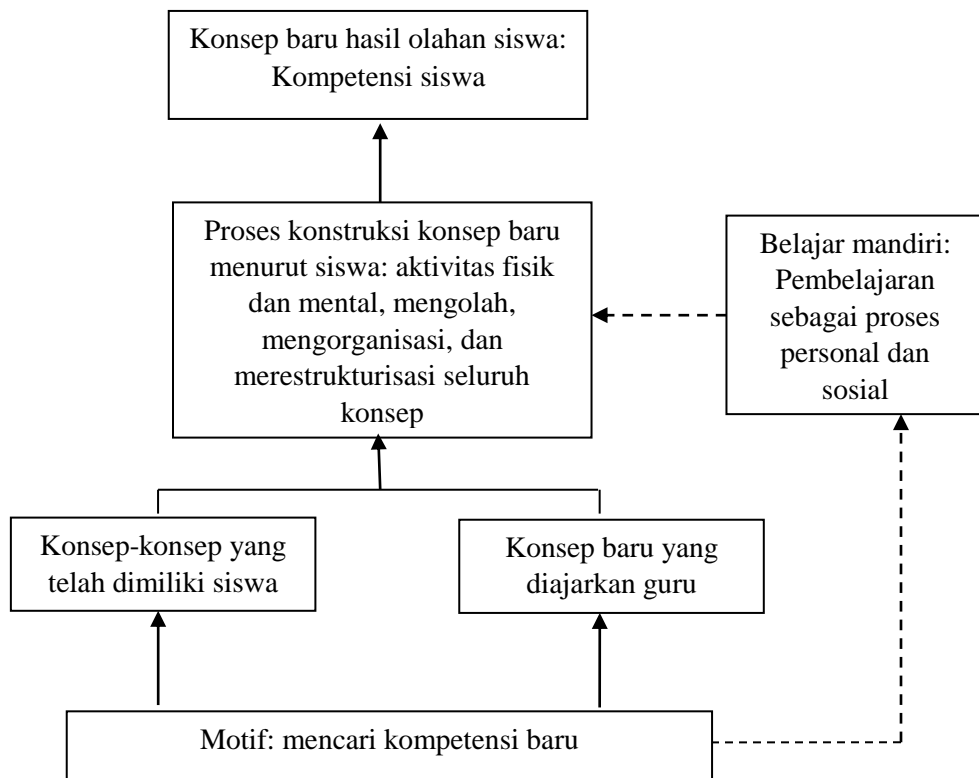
Konsep baru hasil olahan siswa: Kompetensi siswa

Proses konstruksi konsep baru menurut siswa: aktivitas fisik dan mental, mengolah, mengorganisasi, dan merestrukturisasi seluruh konsep

Belajar mandiri: Pembelajaran sebagai proses personal dan sosial

Konsep-konsep yang telah dimiliki siswa

Konsep baru yang diajarkan guru

Motif: mencari kompetensi baru